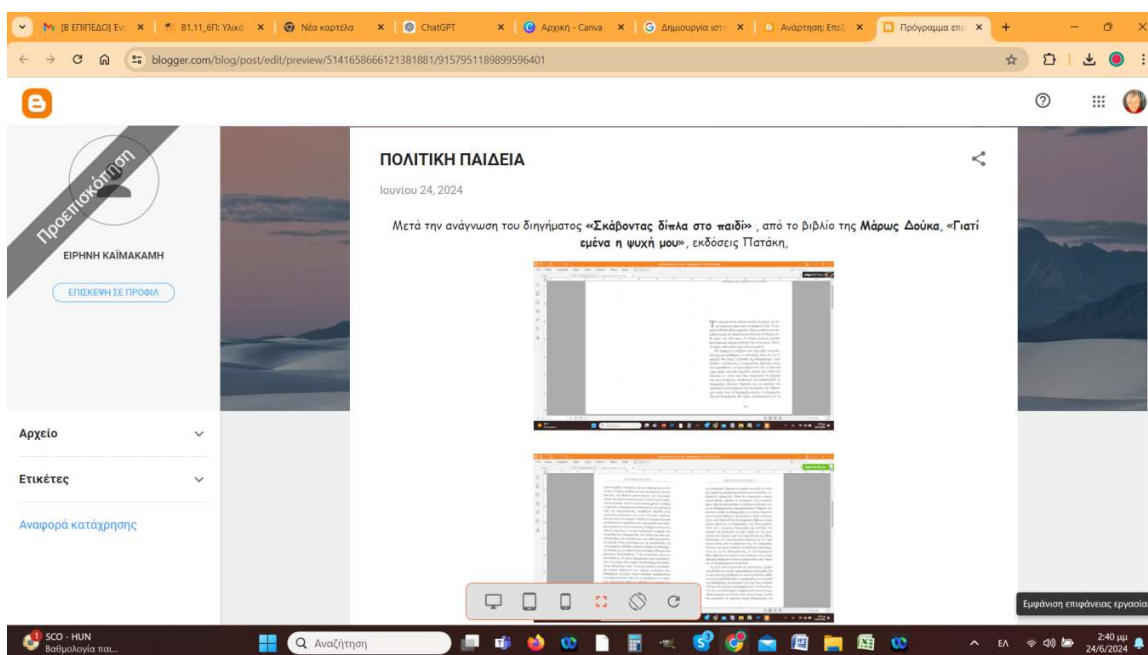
[Β ΕΠΙΠΕΔΟ] Εν | B1.11_6Π: Υλικό | Νέα καρτέλα | ChatGPT | Αρχική - Canva | Δημιουργία ιστ | Ανάρτηση: Επεξ | Πρόγραμμα επ

blogger.com/blog/post/edit/preview/5141658666121381881/9157951189899596401

Προεπισκόπηση

ΕΙΡΗΝΗ ΚΑΪΜΑΚΑΜΗ

ΕΠΙΣΚΕΨΗ ΣΕ ΠΡΟΦΙΛ

Αρχείο

Ετικέτες

Αναφορά κατάχρησης

ΠΟΛΙΤΙΚΗ ΠΑΙΔΕΙΑ

Ιουνίου 24, 2024

Μετά την ανάγνωση του διηγήματος «Σκάβοντας δίπλα στο παιδί» , από το βιβλίο της Μάρως Δούκα, «Γιατί εμένα η ψυχή μου», εκδόσεις Πατάκη,

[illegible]

Εμφάνιση επιφάνειας εργασία

SCO - HUN
Βαθμολογία παι...

Αναζήτηση

ΕΛ
2:40 μμ
24/6/2024